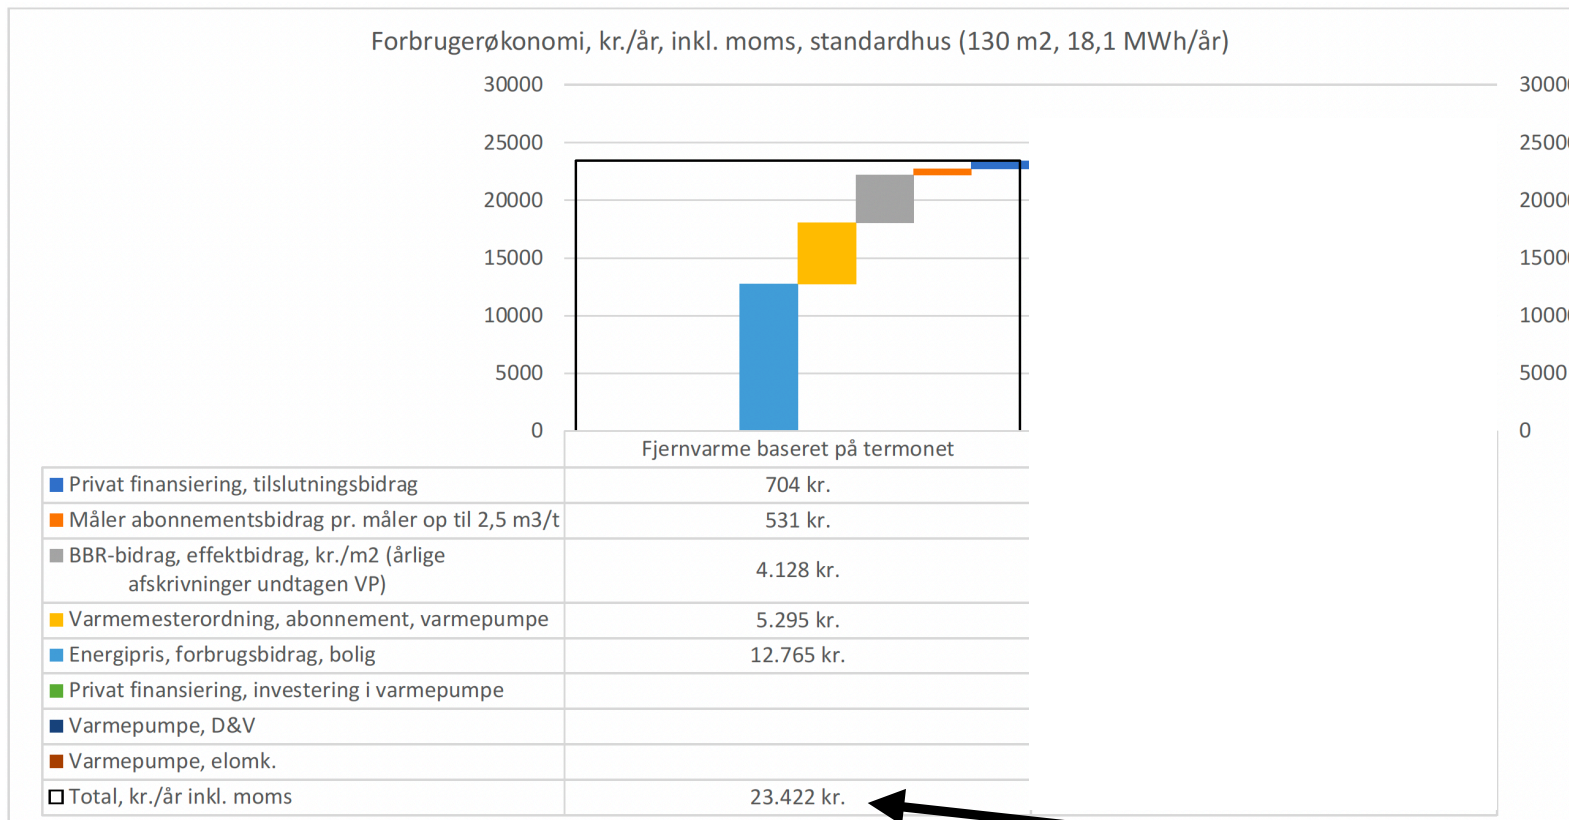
Forbrugerøkonomi, kr./år, inkl. moms, standardhus (130 m2, 18,1 MWh/år)

30000
25000
20000
15000
10000
5000
0

3000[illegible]
2500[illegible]
2000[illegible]
1500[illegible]
1000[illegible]
5000
0

| | Fjernvarme baseret på termonet |
|---|---|
| Privat finansiering, tilslutningsbidrag | 704 kr. |
| Måler abonnementsbidrag pr. måler op til 2,5 m3/t | 531 kr. |
| BBR-bidrag, effektbidrag, kr./m2 (årlige afskrivninger undtagen VP) | 4.128 kr. |
| Varmemesterordning, abonnement, varmepumpe | 5.295 kr. |
| Energipris, forbrugsbidrag, bolig | 12.765 kr. |
| Privat finansiering, investering i varmepumpe | |
| Varmepumpe, D&V | |
| Varmepumpe, elomk. | |
| Total, kr./år inkl. moms | 23.422 kr. |